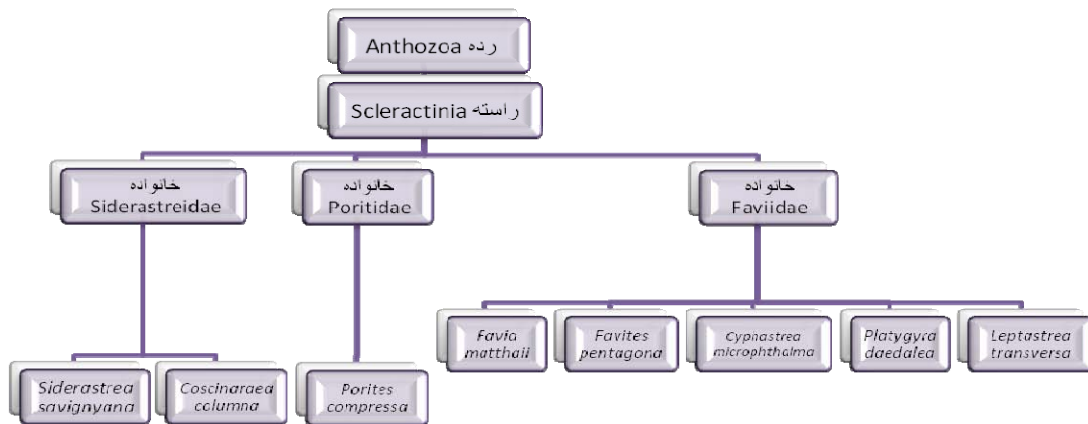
رده Anthozoa

راسته Scleractinia

خانواده Siderastreidae

خانواده Poritidae

خانواده Faviidae

Siderastrea savignyana

Coscinaraea columna

Porites compressa

Favia matthaii

Favites pentagona

Cypnastrea microphthalma

Platygyra daedalea

Leptastrea transversa